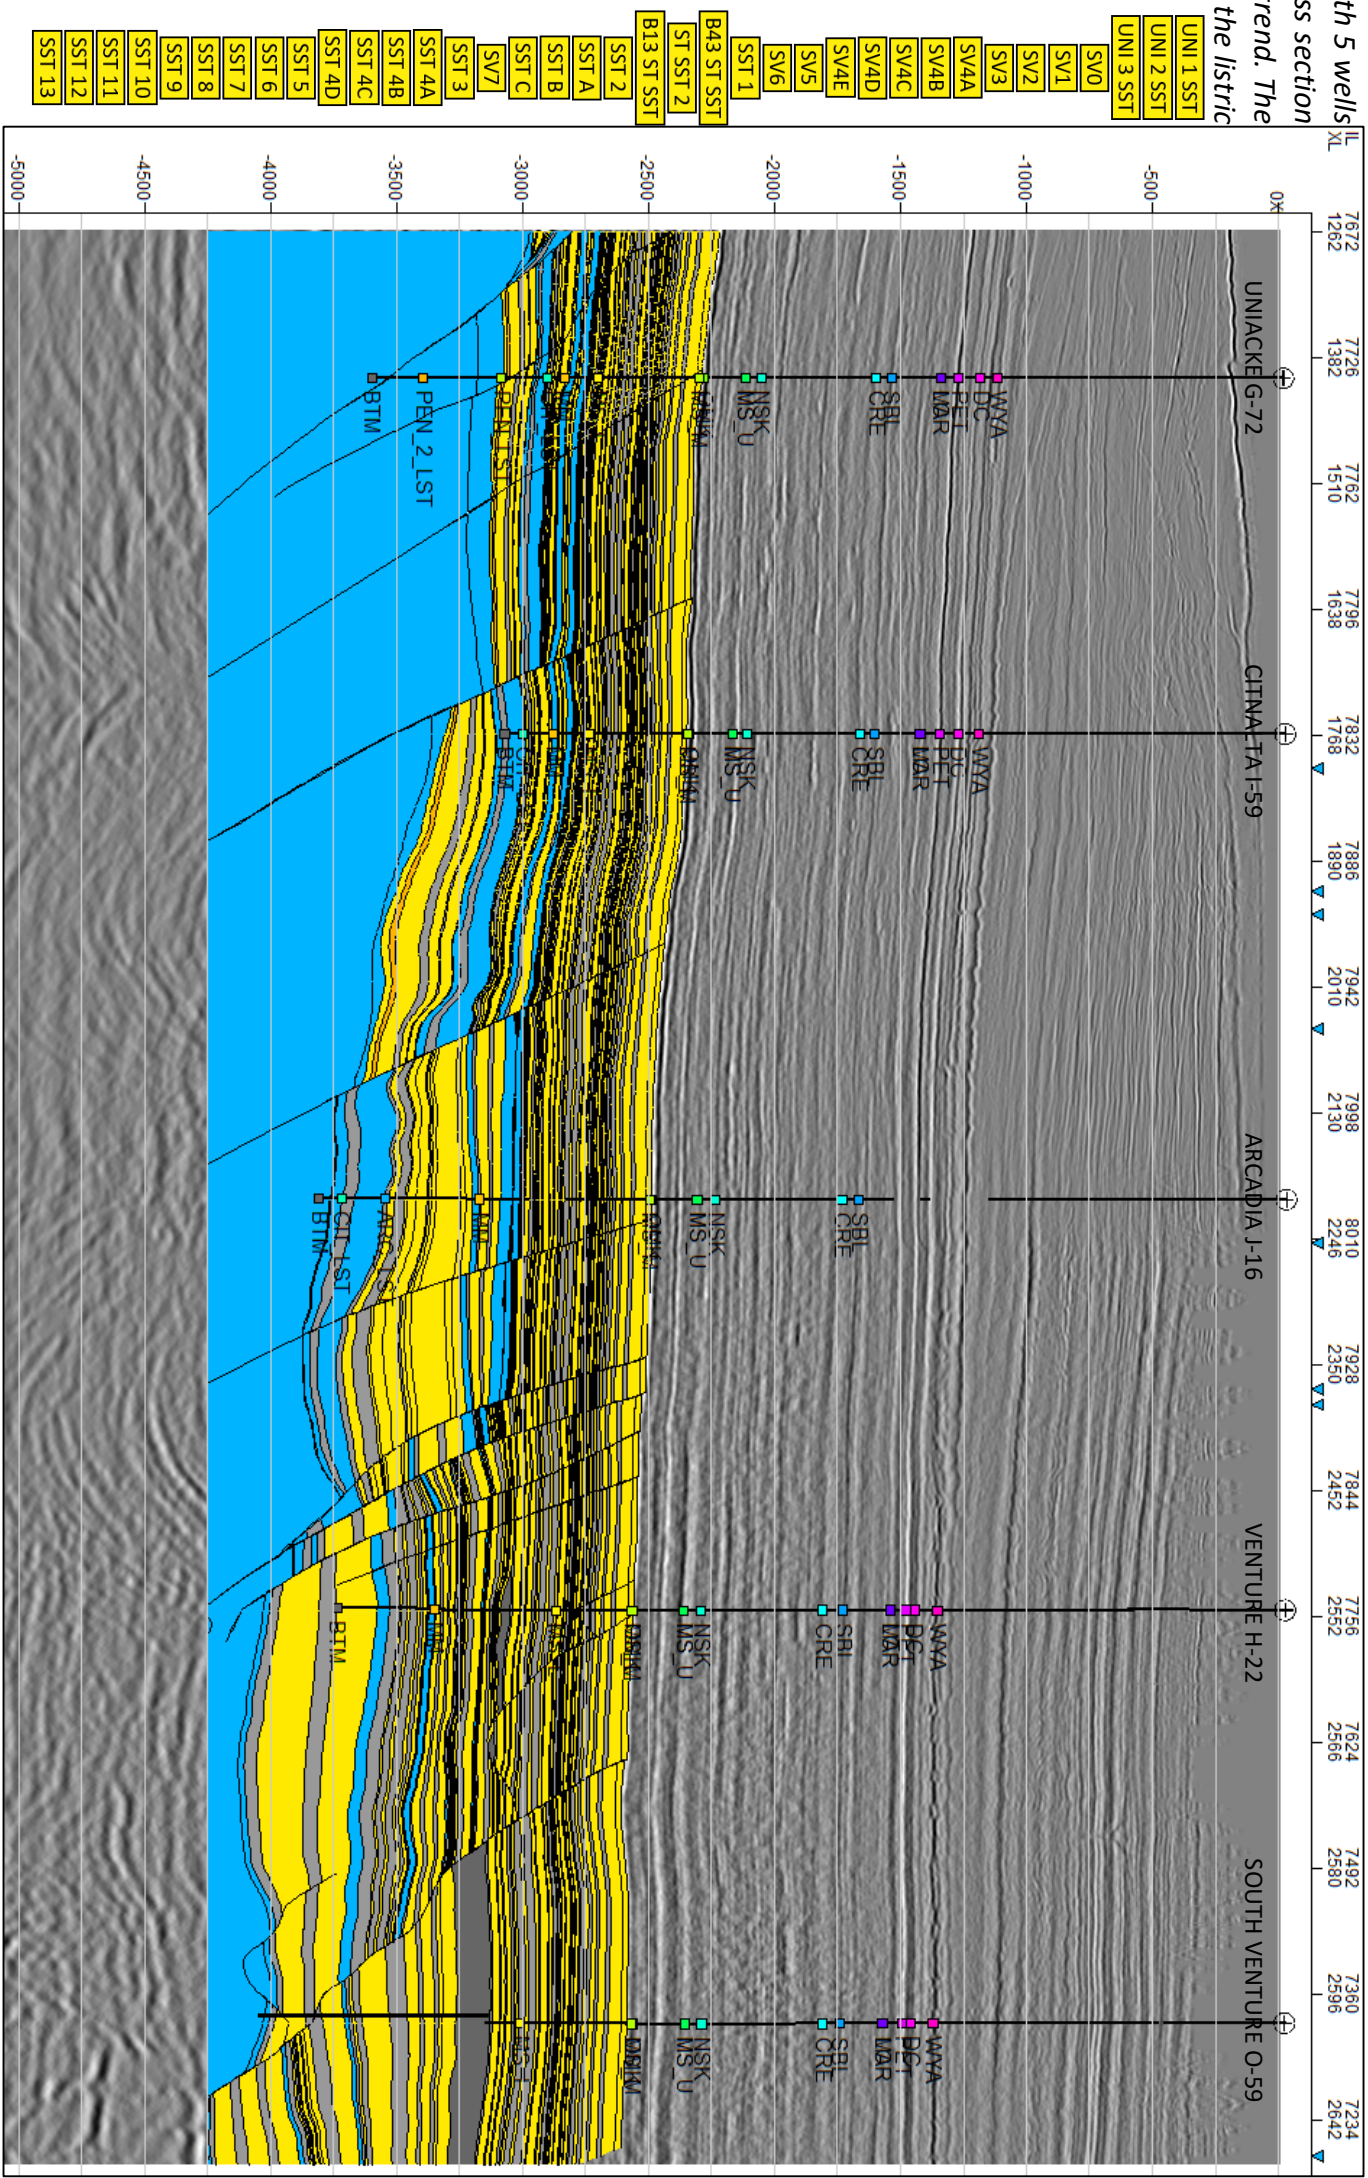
th 5 wells
ss section
rend. The
the listric

UNI 1 SST
UNI 2 SST
UNI 3 SST
SV0
SV1
SV2
SV3
SV4A
SV4B
SV4C
SV4D
SV4E
SV5
SV6
SST 1
B43 ST SST
ST SST 2
B13 ST SST
SST 2
SST A
SST B
SST C
SV7
SST 3
SST 4A
SST 4B
SST 4C
SST 4D
SST 5
SST 6
SST 7
SST 8
SST9
SST 10
SST 11
SST 12
SST 13

IL
XL

0
-500
-1000
-1500
-2000
-2500
-3000
-3500
-4000
-4500
-5000

7672 1262
7726 1382
7762 1510
7796 1638
7832 1768
7886 1890
7942 2010
7998 2130
8010 2246
7928 2350
7844 2452
7756 2552
7624 2566
7492 2580
7360 2596
7234 2642

UNIACKE G-72
WYA
DC
PET
MAR
SBL
CRE
NSK
MS_U
DMK
PEN_1_LST
PEN_2_LST
BTM

CITNALTA I-59
WYA
DC
PET
MAR
SBL
CRE
NSK
MS_U
DMK
BTM

ARCADIA J-16
SBL
CRE
NSK
MS_U
DMK
CIT_LST
BTM

VENTURE H-22
WYA
DC
PET
MAR
SBL
CRE
NSK
MS_U
DMK
BTM

SOUTH VENTURE O-59
WYA
DC
PET
MAR
SBL
CRE
NSK
MS_U
DMK